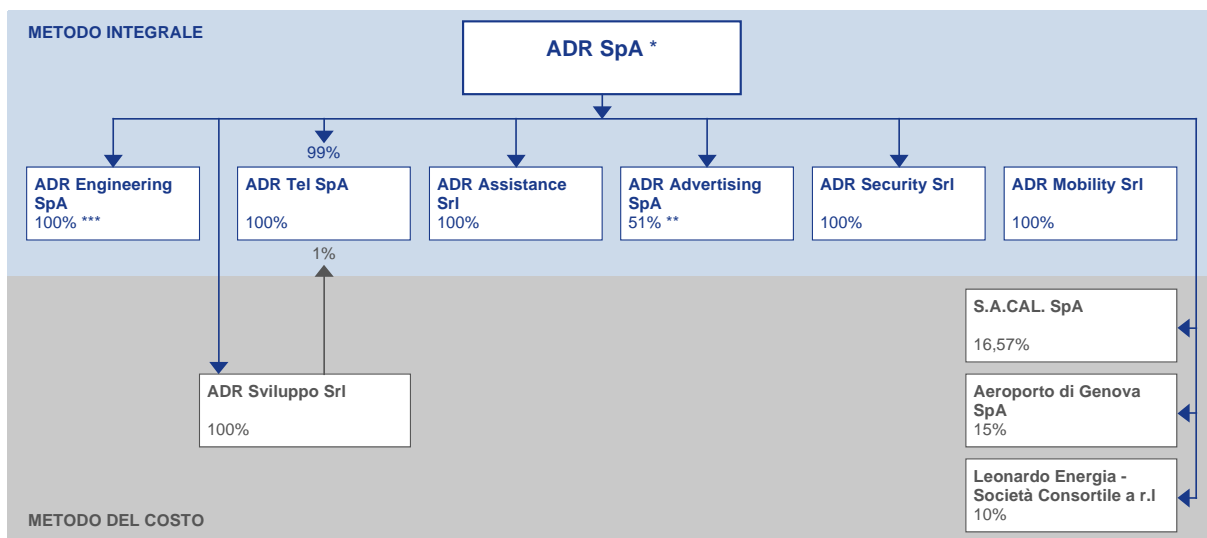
METODO INTEGRALE

ADR SpA *

ADR Engineering SpA
100% ***

99%
ADR Tel SpA
100%

ADR Assistance Srl
100%

ADR Advertising SpA
51% **

ADR Security Srl
100%

ADR Mobility Srl
100%

1%

ADR Sviluppo Srl
100%

S.A.CAL. SpA
16,57%

Aeroporto di Genova SpA
15%

Leonardo Energia - Società Consortile a r.l
10%

METODO DEL COSTO